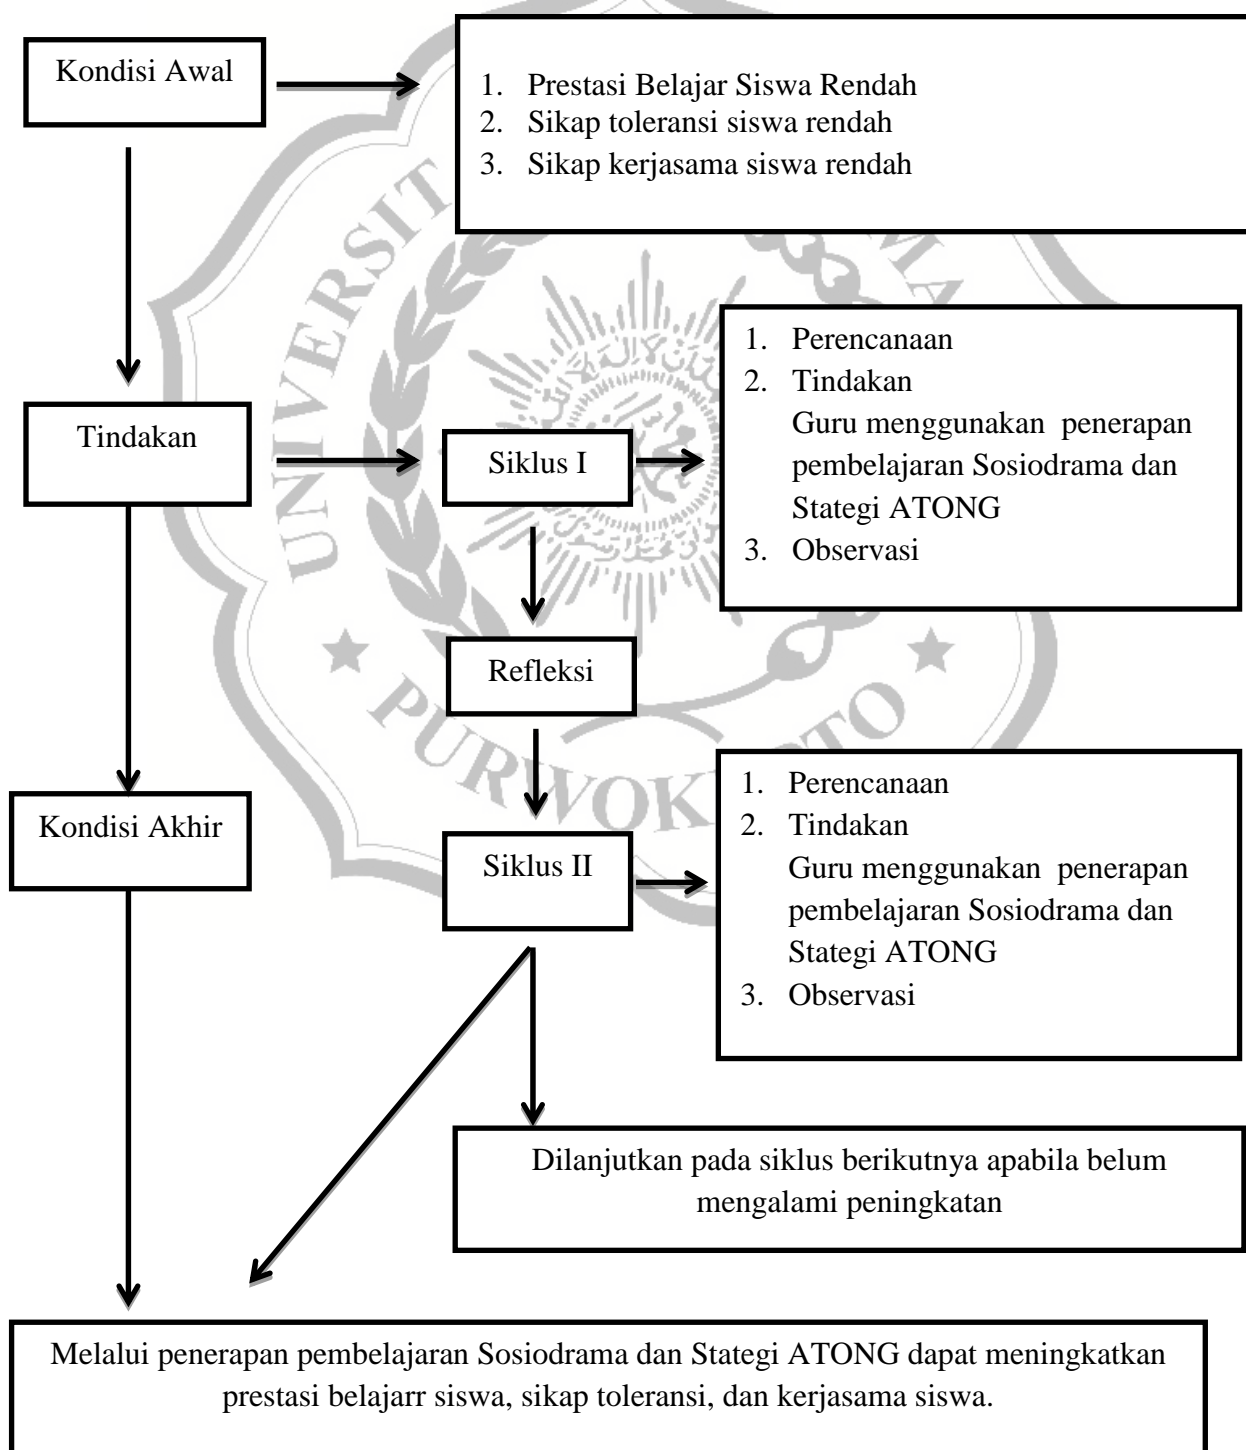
Kondisi Awal

1. Prestasi Belajar Siswa Rendah
2. Sikap toleransi siswa rendah
3. Sikap kerjasama siswa rendah

Tindakan

Siklus I

1. Perencanaan
2. Tindakan
Guru menggunakan penerapan pembelajaran Sosiodrama dan Stategi ATONG
3. Observasi

Refleksi

Kondisi Akhir

Siklus II

1. Perencanaan
2. Tindakan
Guru menggunakan penerapan pembelajaran Sosiodrama dan Stategi ATONG
3. Observasi

Dilanjutkan pada siklus berikutnya apabila belum mengalami peningkatan

Melalui penerapan pembelajaran Sosiodrama dan Stategi ATONG dapat meningkatkan prestasi belajarr siswa, sikap toleransi, dan kerjasama siswa.

UNIVERSITAS MUHAMMADIYAH PURWOKERTO